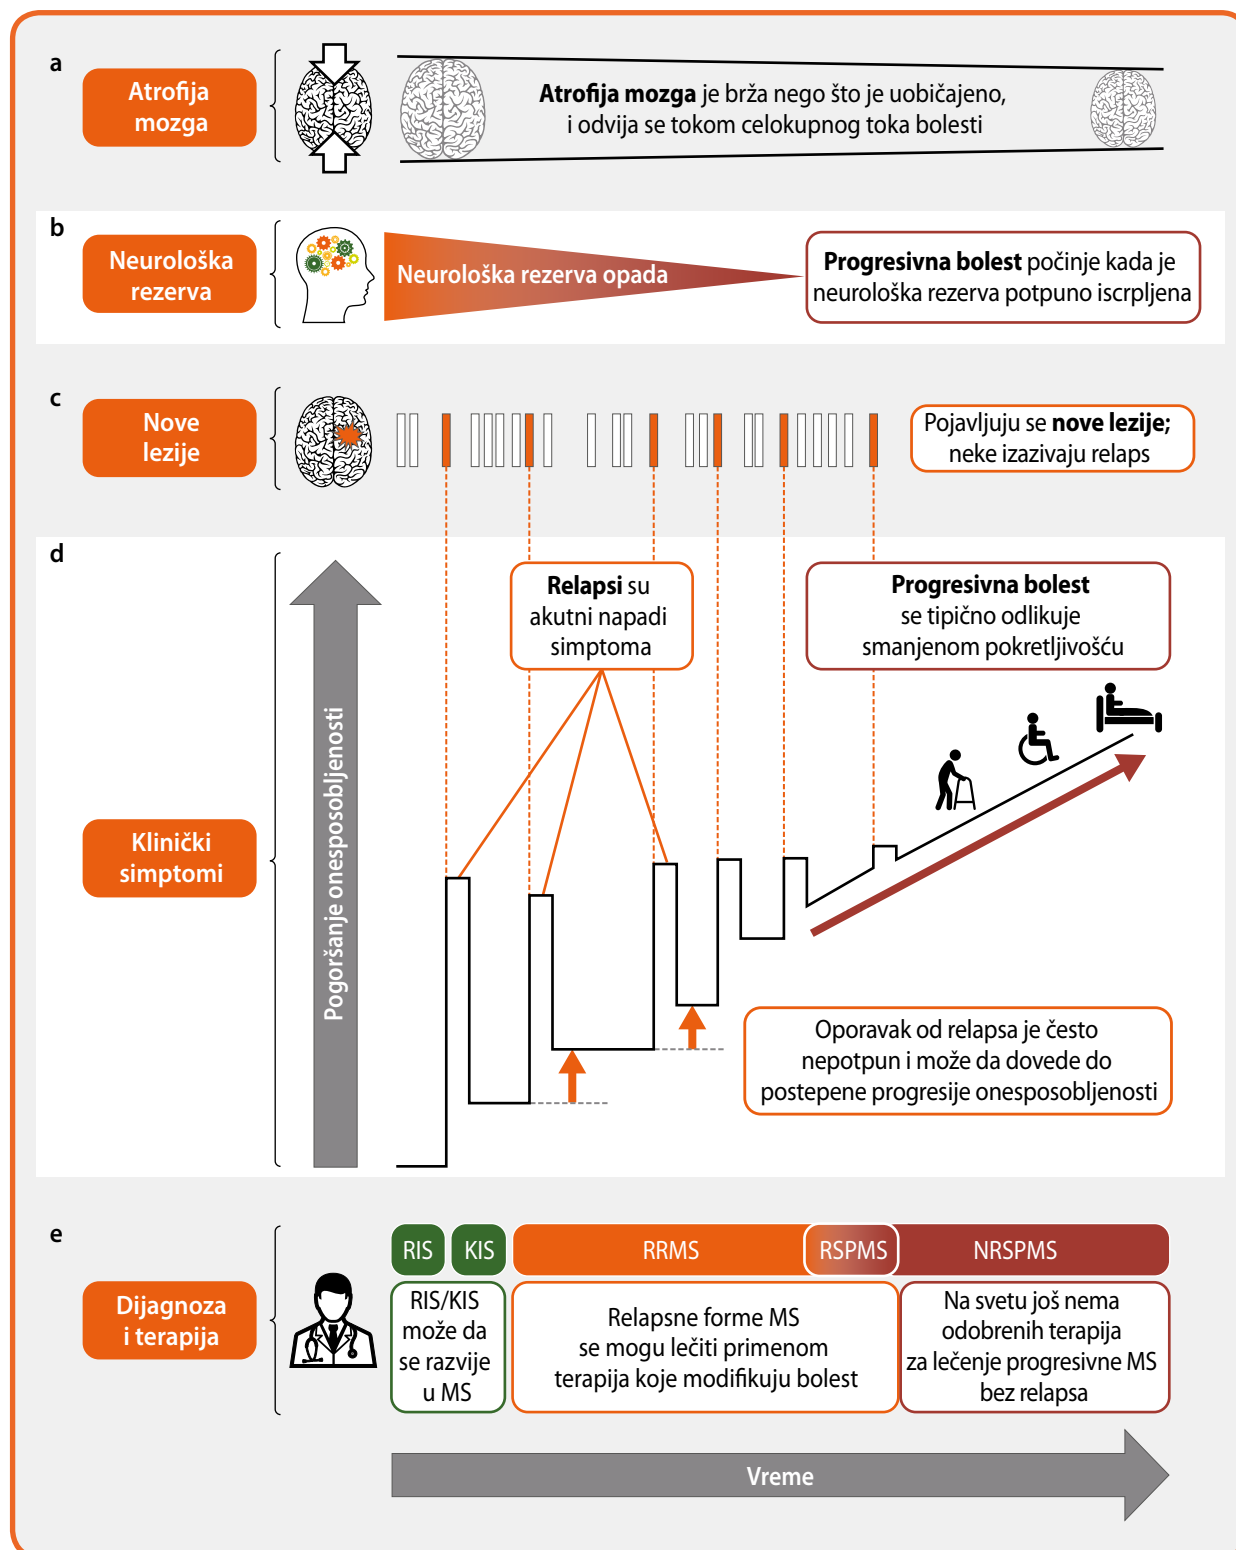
a

Atrofija mozga

**Atrofija mozga** je brža nego što je uobičajeno, i odvija se tokom celokupnog toka bolesti

b

Neurološka rezerva

Neurološka rezerva opada

**Progresivna bolest** počinje kada je neurološka rezerva potpuno iscrpljena

c

Nove lezije

Pojavljuju se **nove lezije;** neke izazivaju relaps

d

**Relapsi** su akutni napadi simptoma

**Progresivna bolest** se tipično odlikuje smanjenom pokretljivošću

Klinički simptomi

Pogoršanje onesposobljenosti

Oporavak od relapsa je često nepotpun i može da dovede do postepene progresije onesposobljenosti

e

Dijagnoza i terapija

RIS

KIS

RRMS

RSPMS

NRSPMS

RIS/KIS može da se razvije u MS

Relapsne forme MS se mogu lečiti primenom terapija koje modifikuju bolest

Na svetu još nema odobrenih terapija za lečenje progresivne MS bez relapsa

Vreme